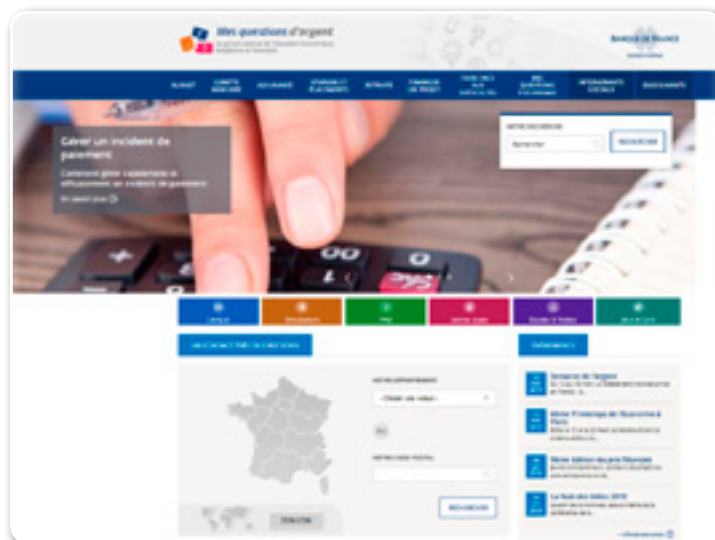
Mes questions d'argent

BANQUE DE FRANCE

BUDGET | COMPTE BANCAIRE | ASSURANCE | ÉPARGNE ET PLACEMENTS | RETRAITE | FINANCER UN PROJET | FAIRE FACE AUX DIFFICULTÉS | MES QUESTIONS D'ÉCONOMIE | INTERVENANTS SOCIAUX | ENSEIGNANTS

Gérer un incident de paiement

Comment gérer rapidement et efficacement un incident de paiement

En savoir plus

VOTRE RECHERCHE

Rechercher

RECHERCHER

UN CONTACT PRÈS DE CHEZ VOUS

VOTRE DÉPARTEMENT

-Choisir une valeur-

VOTRE CODE POSTAL

RECHERCHER

ÉVÉNEMENTS

Semaine de l'argent

Génie Printemps de l'économie à Paris

18ème édition des prix Finances

La Nuit des idées 2019